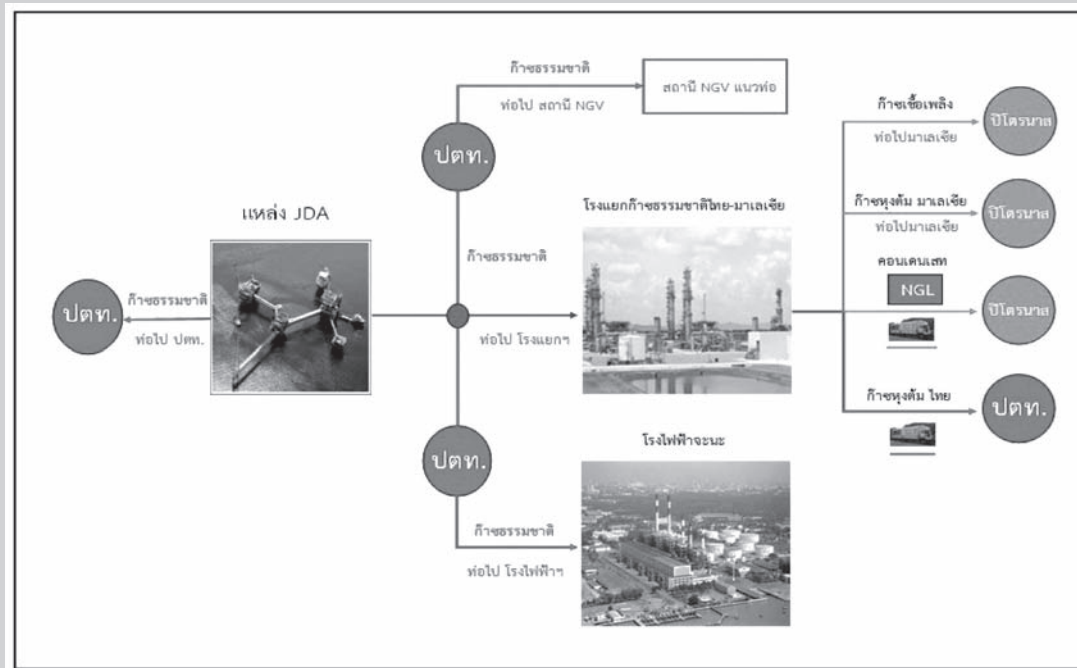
ก๊าซธรรมชาติ
ท่อไป สถานี NGV
สถานี NGV แนวท่อ

ปตท.

ก๊าซเชื้อเพลิง
ท่อไปมาเลเซีย
ปิโตรนาส

แหล่ง JDA

โรงแยกก๊าซธรรมชาติไทย-มาเลเซีย

ก๊าซหุงต้ม มาเลเซีย
ท่อไปมาเลเซีย
ปิโตรนาส

ก๊าซธรรมชาติ

คอนเดนเสท
NGL
ปิโตรนาส

ปตท.
ก๊าซธรรมชาติ
ท่อไป ปตท.

ท่อไป โรงแยกฯ

ก๊าซหุงต้ม ไทย
ปตท.

ปตท.

โรงไฟฟ้าจะนะ

ก๊าซธรรมชาติ
ท่อไป โรงไฟฟ้าฯ